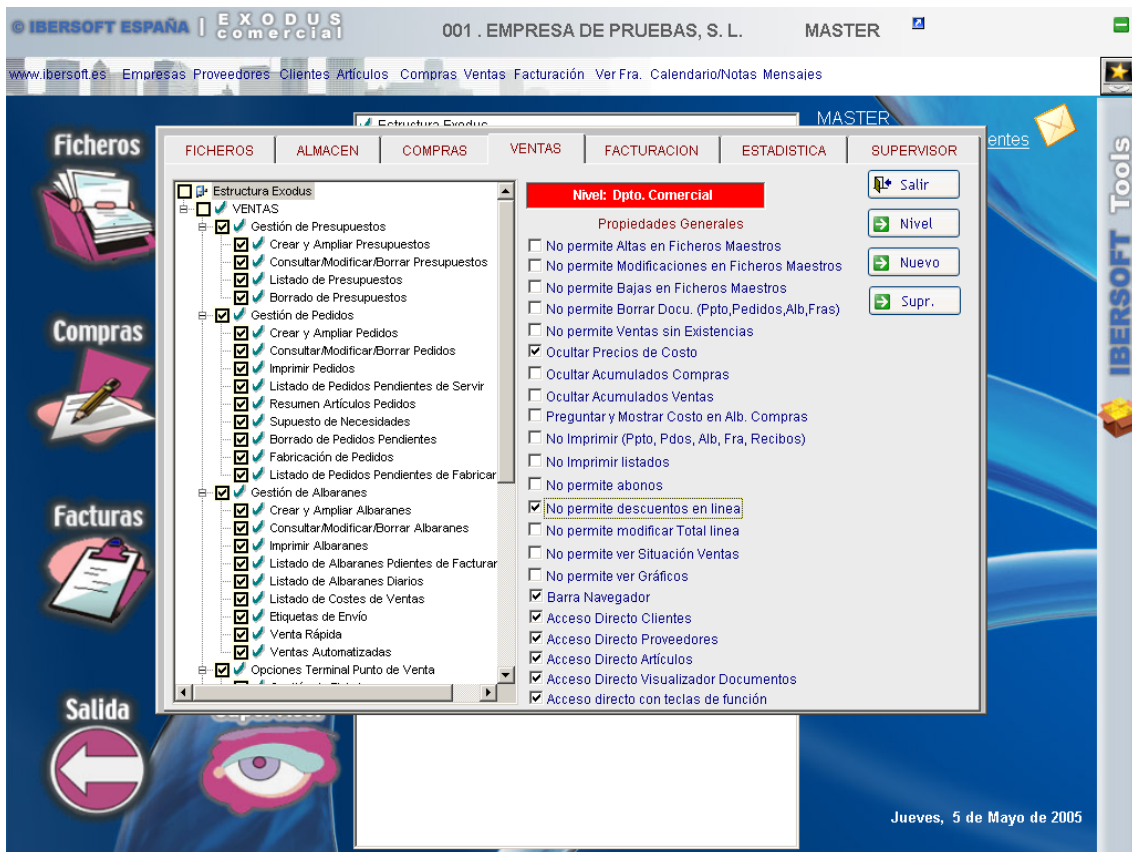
© IBERSOFT ESPAÑA | EXODUS comercial

001 . EMPRESA DE PRUEBAS, S. L.

MASTER

www.ibersoft.es Empresas Proveedores Clientes Artículos Compras Ventas Facturación Ver Fra. Calendario/Notas Mensajes

Ficheros

Compras

Facturas

Salida

MASTER

entes

IBERSOFT Tools

FICHEROS | ALMACEN | COMPRAS | VENTAS | FACTURACION | ESTADISTICA | SUPERVISOR

Estructura Exodus
VENTAS
Gestión de Presupuestos
Crear y Ampliar Presupuestos
Consultar/Modificar/Borrar Presupuestos
Listado de Presupuestos
Borrado de Presupuestos
Gestión de Pedidos
Crear y Ampliar Pedidos
Consultar/Modificar/Borrar Pedidos
Imprimir Pedidos
Listado de Pedidos Pendientes de Servir
Resumen Artículos Pedidos
Supuesto de Necesidades
Borrado de Pedidos Pendientes
Fabricación de Pedidos
Listado de Pedidos Pendientes de Fabricar
Gestión de Albaranes
Crear y Ampliar Albaranes
Consultar/Modificar/Borrar Albaranes
Imprimir Albaranes
Listado de Albaranes Pdientes de Facturar
Listado de Albaranes Diarios
Listado de Costes de Ventas
Etiquetas de Envío
Venta Rápida
Ventas Automatizadas
Opciones Terminal Punto de Venta

Nivel: Dpto. Comercial

Propiedades Generales

No permite Altas en Ficheros Maestros
No permite Modificaciones en Ficheros Maestros
No permite Bajas en Ficheros Maestros
No permite Borrar Docu. (Ppto,Pedidos,Alb,Fras)
No permite Ventas sin Existencias
Ocultar Precios de Costo
Ocultar Acumulados Compras
Ocultar Acumulados Ventas
Preguntar y Mostrar Costo en Alb. Compras
No Imprimir (Ppto, Pdos, Alb, Fra, Recibos)
No Imprimir listados
No permite abonos
No permite descuentos en linea
No permite modificar Total linea
No permite ver Situación Ventas
No permite ver Gráficos
Barra Navegador
Acceso Directo Clientes
Acceso Directo Proveedores
Acceso Directo Artículos
Acceso Directo Visualizador Documentos
Acceso directo con teclas de función

Salir
Nivel
Nuevo
Supr.

Jueves, 5 de Mayo de 2005